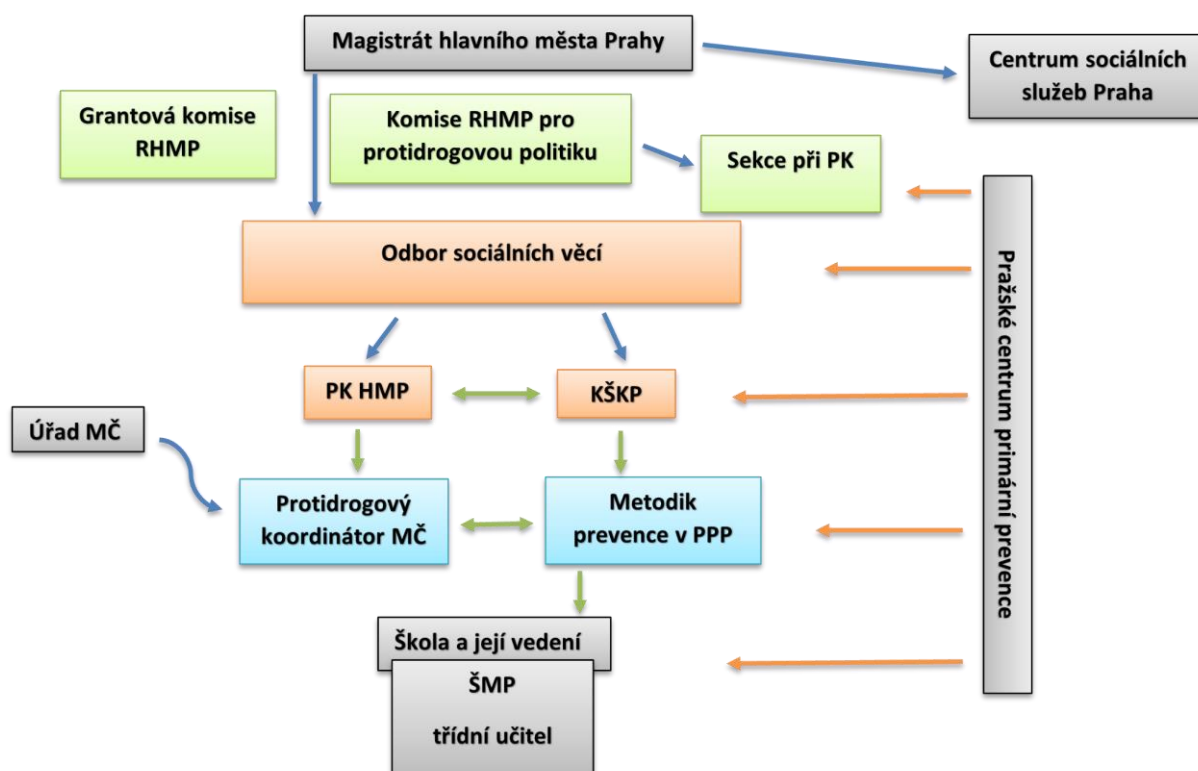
Magistrát hlavního města Prahy

Centrum sociálních služeb Praha

Grantová komise RHMP

Komise RHMP pro protidrogovou politiku

Sekce při PK

Odbor sociálních věcí

Pražské centrum primární prevence

PK HMP

KŠKP

Úřad MČ

Protidrogový koordinátor MČ

Metodik prevence v PPP

Škola a její vedení

ŠMP

třídní učitel